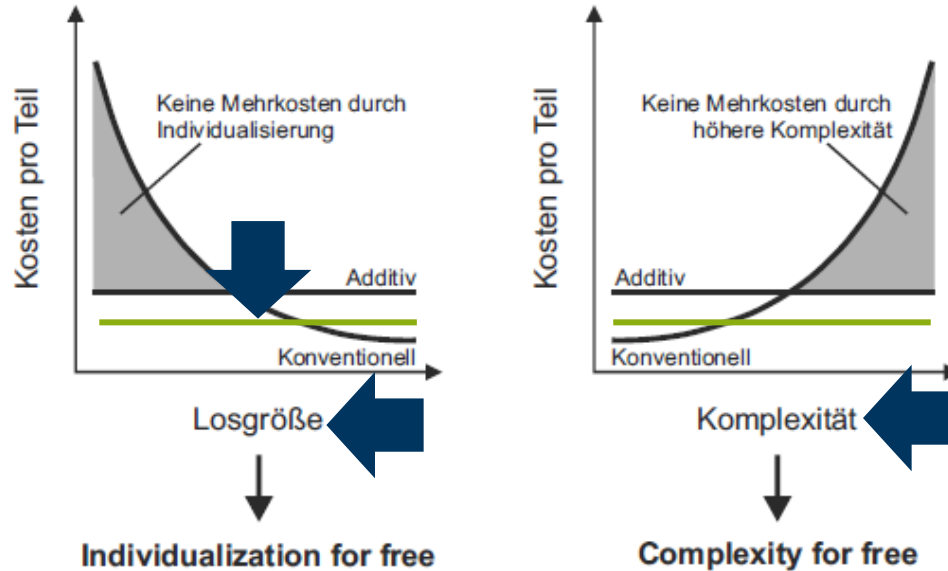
Kosten pro Teil

Keine Mehrkosten durch Individualisierung

Additiv

Konventionell

Losgröße

Individualization for free

Kosten pro Teil

Keine Mehrkosten durch höhere Komplexität

Additiv

Konventionell

Komplexität

Complexity for free